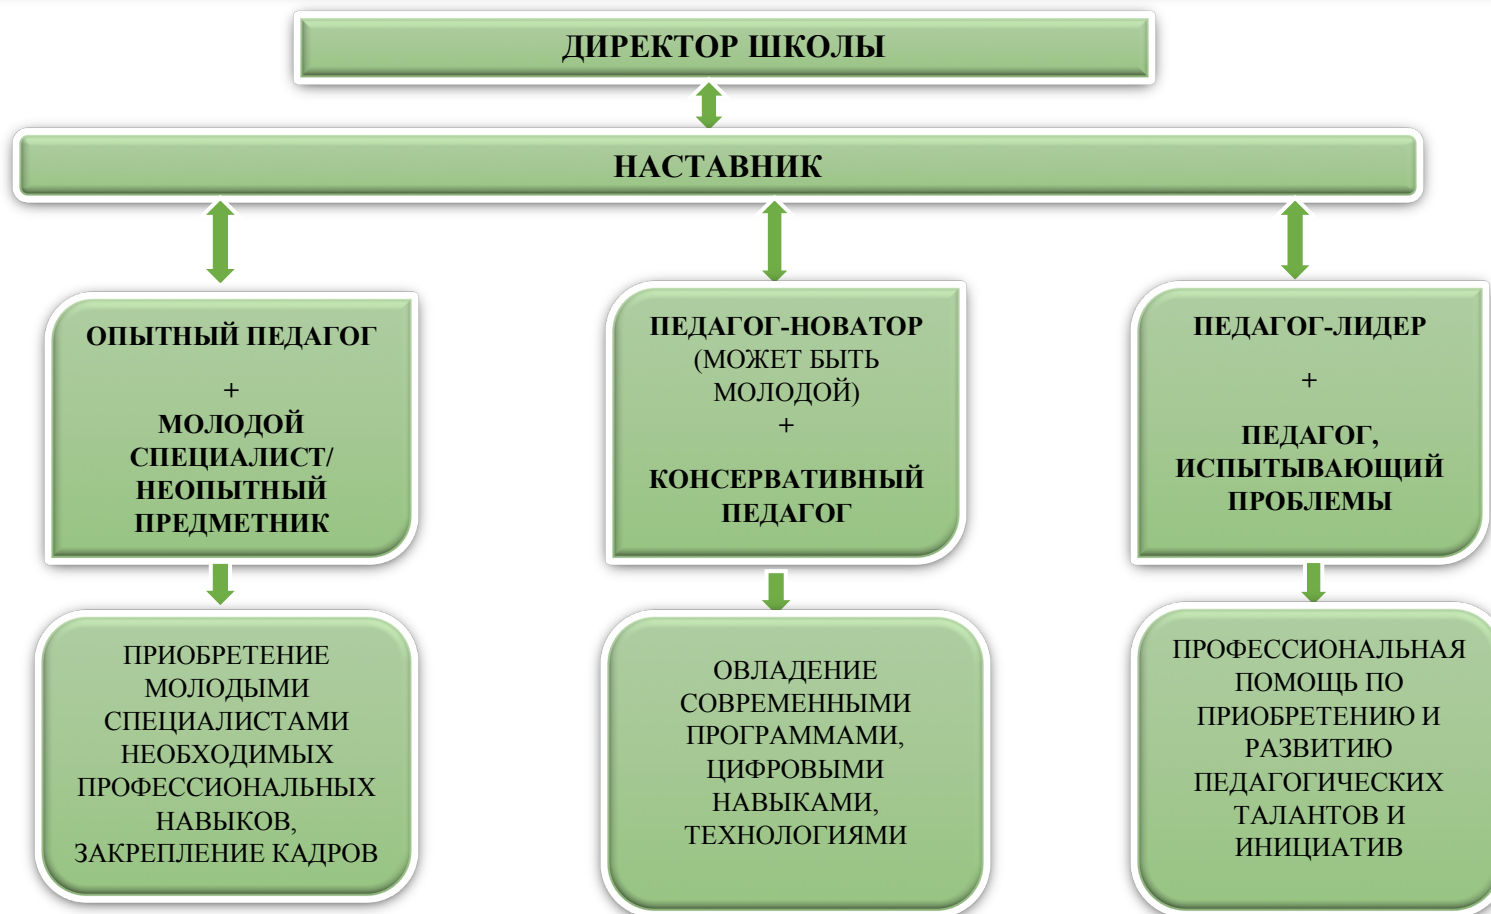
ДИРЕКТОР ШКОЛЫ

НАСТАВНИК

ОПЫТНЫЙ ПЕДАГОГ
+
МОЛОДОЙ СПЕЦИАЛИСТ/ НЕОПЫТНЫЙ ПРЕДМЕТНИК

ПЕДАГОГ-НОВАТОР (МОЖЕТ БЫТЬ МОЛОДОЙ)
+
КОНСЕРВАТИВНЫЙ ПЕДАГОГ

ПЕДАГОГ-ЛИДЕР
+
ПЕДАГОГ, ИСПЫТЫВАЮЩИЙ ПРОБЛЕМЫ

ПРИОБРЕТЕНИЕ МОЛОДЫМИ СПЕЦИАЛИСТАМИ НЕОБХОДИМЫХ ПРОФЕССИОНАЛЬНЫХ НАВЫКОВ, ЗАКРЕПЛЕНИЕ КАДРОВ

ОВЛАДЕНИЕ СОВРЕМЕННЫМИ ПРОГРАММАМИ, ЦИФРОВЫМИ НАВЫКАМИ, ТЕХНОЛОГИЯМИ

ПРОФЕССИОНАЛЬНАЯ ПОМОЩЬ ПО ПРИОБРЕТЕНИЮ И РАЗВИТИЮ ПЕДАГОГИЧЕСКИХ ТАЛАНТОВ И ИНИЦИАТИВ